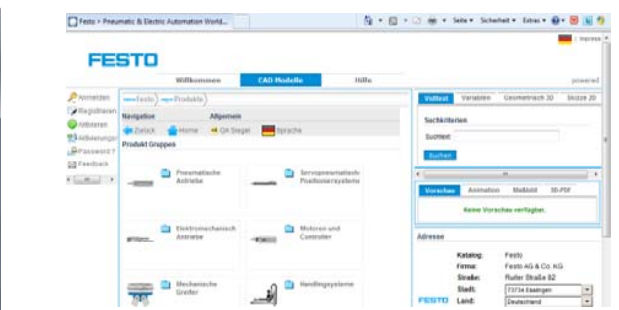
Festo • Pneumatic & Electric Automation World...

Seite • Sicherheit • Extras •

Impressum

FESTO

Willkommen CAD Modelle Hilfe

powered

Anmelden
Registrieren
Aktivieren
Anleitungen
Passwort ?
Feedback

Festo Produkte

Navigation Allgemein

Zurück Home QA Siegel Sprache

Produkt Gruppen

Pneumatische Antriebe

Servopneumatische Positioniersysteme

Elektromechanisch Antriebe

Motoren und Controller

Mechanische Greifer

Handlingsysteme

Volltext Variablen Geometrisch 3D Skizze 2D

Suchkriterien

Suchtext:

Suchen

Vorschau Animation Maßbild 3D-PDF

Keine Vorschau verfügbar.

Adresse

Katalog: Festo
Firma: Festo AG & Co. KG
Straße: Ruiter Straße 82
Stadt: 73734 Esslingen
Land: Deutschland

FESTO